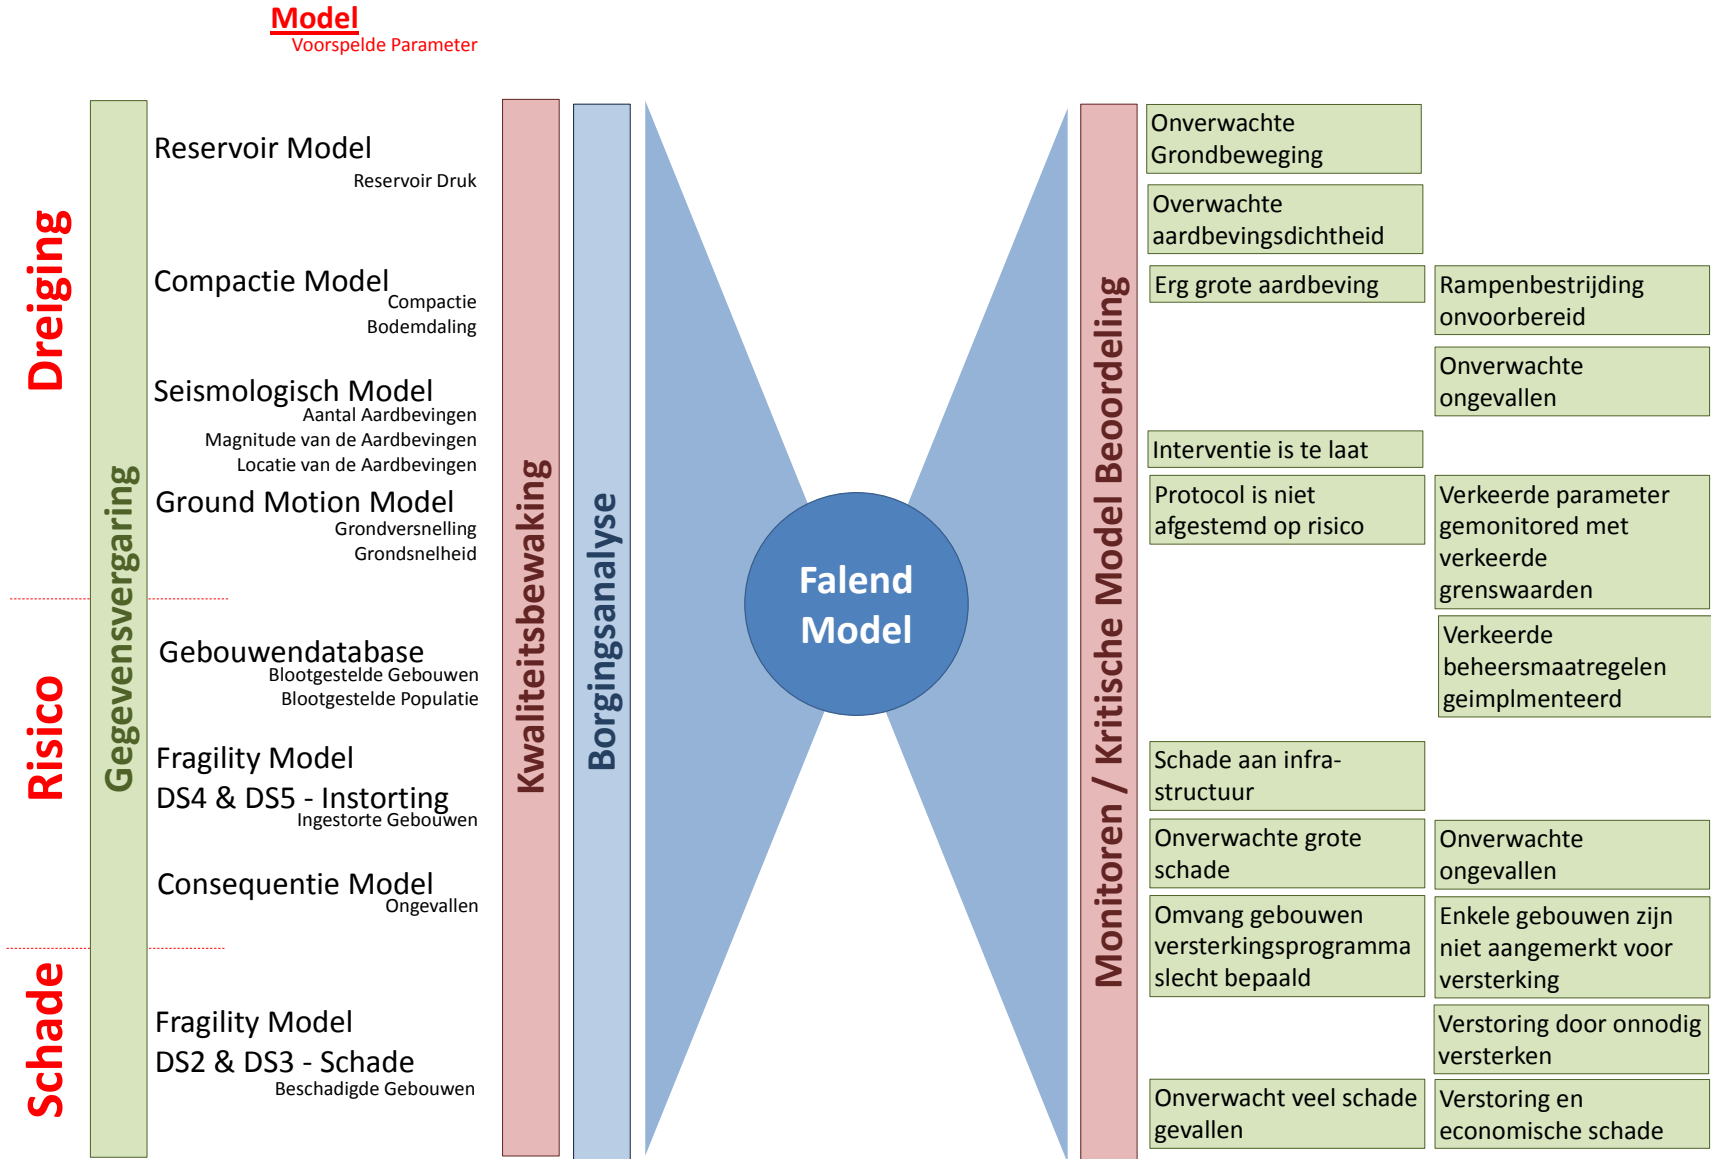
Model
Voorspelde Parameter

Dreiging

Risico

Schade

Gegevensvergaring

Reservoir Model
Reservoir Druk

Compactie Model
Compactie
Bodemdaling

Seismologisch Model
Aantal Aardbevingen
Magnitude van de Aardbevingen
Locatie van de Aardbevingen

Ground Motion Model
Grondversnelling
Grondsnelheid

Gebouwendatabase
Blootgestelde Gebouwen
Blootgestelde Populatie

Fragility Model
DS4 & DS5 - Instorting
Ingestorte Gebouwen

Consequentie Model
Ongevallen

Fragility Model
DS2 & DS3 - Schade
Beschadigde Gebouwen

Kwaliteitsbewaking

Borgingsanalyse

Falend Model

Monitoren / Kritische Model Beoordeling

Onverwachte Grondbeweging

Overwachte aardbevingsdichtheid

Erg grote aardbeving

Rampenbestrijding onvoorbereid

Onverwachte ongevallen

Interventie is te laat

Protocol is niet afgestemd op risico

Verkeerde parameter gemonitored met verkeerde grenswaarden

Verkeerde beheersmaatregelen geimplmenteerd

Schade aan infrastructuur

Onverwachte grote schade

Onverwachte ongevallen

Omvang gebouwen versterkingsprogramma slecht bepaald

Enkele gebouwen zijn niet aangemerkt voor versterking

Verstoring door onnodig versterken

Onverwacht veel schade gevallen

Verstoring en economische schade